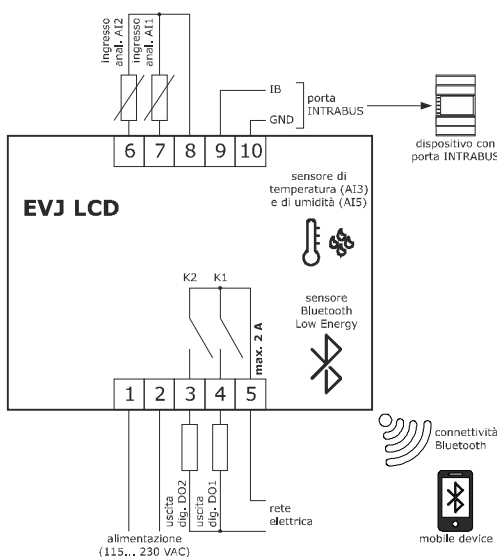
ingresso anal. AI2
ingresso anal. AI1

IB
GND
porta INTRABUS

dispositivo con porta INTRABUS

6 7 8 9 10

EVJ LCD

sensore di temperatura (AI3) e di umidità (AI5)

K2 K1

sensore Bluetooth Low Energy

max. 2 A

1 2 3 4 5

connettività Bluetooth

uscita dig. DO2
uscita dig. DO1

rete elettrica

alimentazione (115... 230 VAC)

mobile device